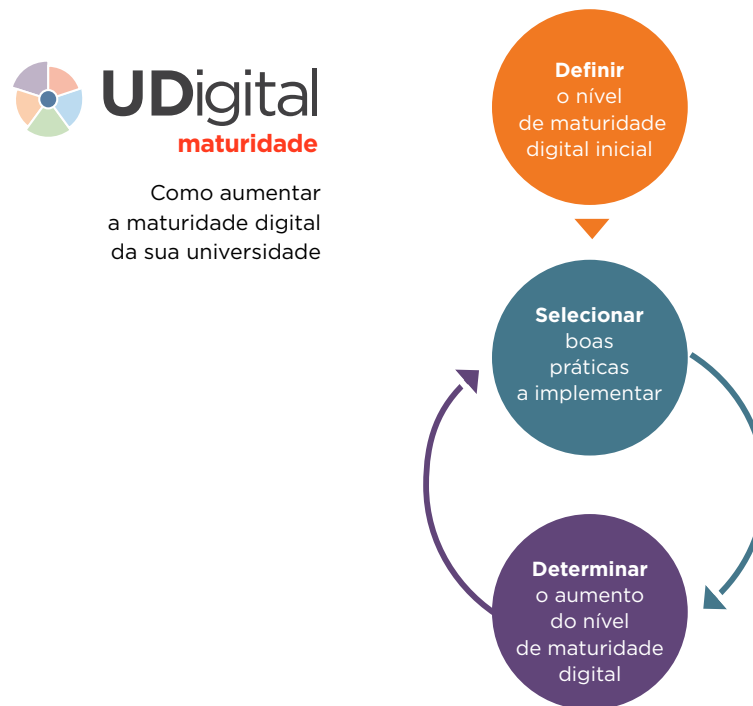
UDigital
maturidade

Como aumentar a maturidade digital da sua universidade

Definir o nível de maturidade digital inicial

Selecionar boas práticas a implementar

Determinar o aumento do nível de maturidade digital